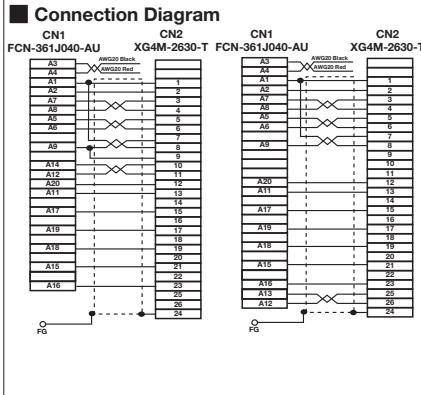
Connection Diagram

CN1
FCN-361J040-AU

CN2
XG4M-2630-T

A3
A4
A1
A2
A7
A8
A5
A6
A9
A14
A12
A20
A11
A17
A19
A18
A15
A16

AWG20 Black
AWG20 Red

1
2
3
4
5
6
7
8
9
10
11
12
13
14
15
16
17
18
19
20
21
22
23
25
26
24

FG

CN1
FCN-361J040-AU

CN2
XG4M-2630-T

A3
A4
A1
A2
A7
A8
A5
A6
A9
A20
A11
A17
A19
A18
A15
A16
A13
A12

AWG20 Black
AWG20 Red

1
2
3
4
5
6
7
8
9
10
11
12
13
14
15
16
17
18
19
20
21
22
23
25
26
24

FG